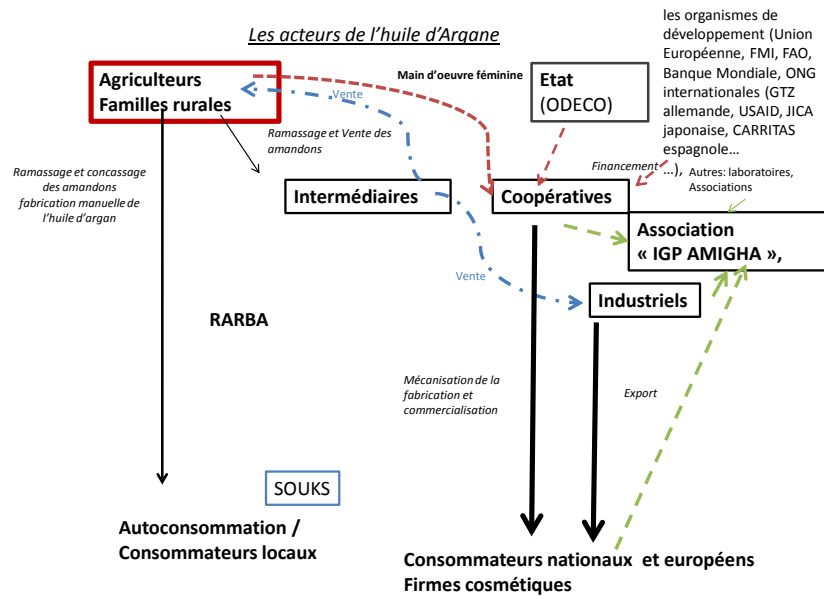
Les acteurs de l'huile d'Argane

les organismes de développement (Union Européenne, FMI, FAO, Banque Mondiale, ONG internationales (GTZ allemande, USAID, JICA japonaise, CARRITAS espagnole…
…),

Agriculteurs
Familles rurales

Main d'oeuvre féminine

Etat
(ODECO)

Vente

Ramassage et Vente des amandons

Ramassage et concassage des amandons fabrication manuelle de l'huile d'argan

Financement

Autres: laboratoires, Associations

Intermédiaires

Coopératives

Association
« IGP AMIGHA »,

Vente

Industriels

RARBA

Mécanisation de la fabrication et commercialisation

Export

SOUKS

Autoconsommation /
Consommateurs locaux

Consommateurs nationaux et européens
Firmes cosmétiques